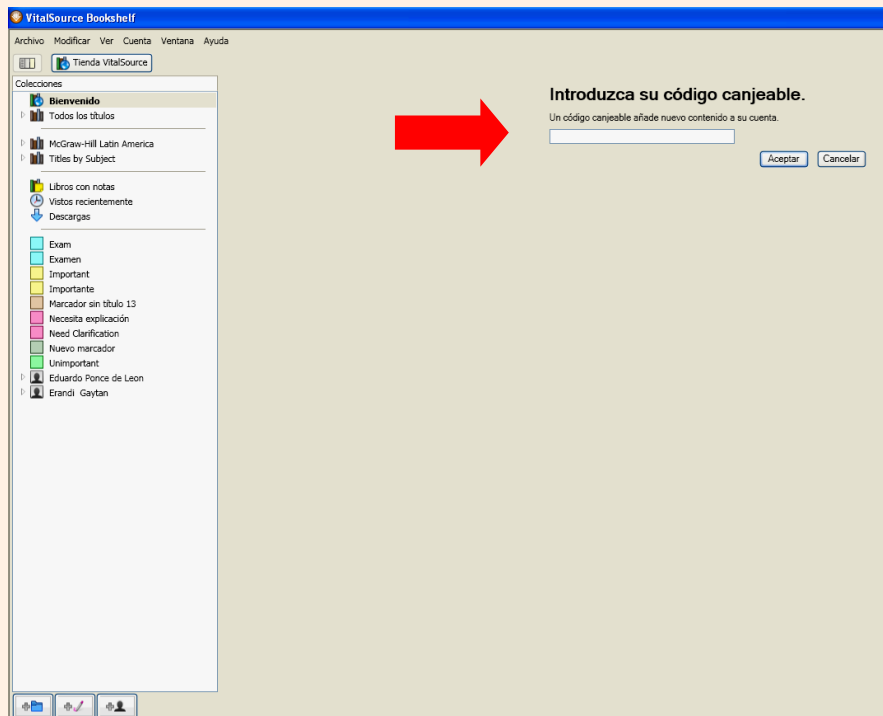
VitalSource Bookshelf

Archivo Modificar Ver Cuenta Ventana Ayuda

Tienda VitalSource

Colecciones

Bienvenido
Todos los títulos

McGraw-Hill Latin America
Titles by Subject

Libros con notas
Vistos recientemente
Descargas

Exam
Examen
Important
Importante
Marcador sin título 13
Necesita explicación
Need Clarification
Nuevo marcador
Unimportant
Eduardo Ponce de Leon
Erandi Gaytan

Introduzca su código canjeable.

Un código canjeable añade nuevo contenido a su cuenta.

Aceptar Cancelar